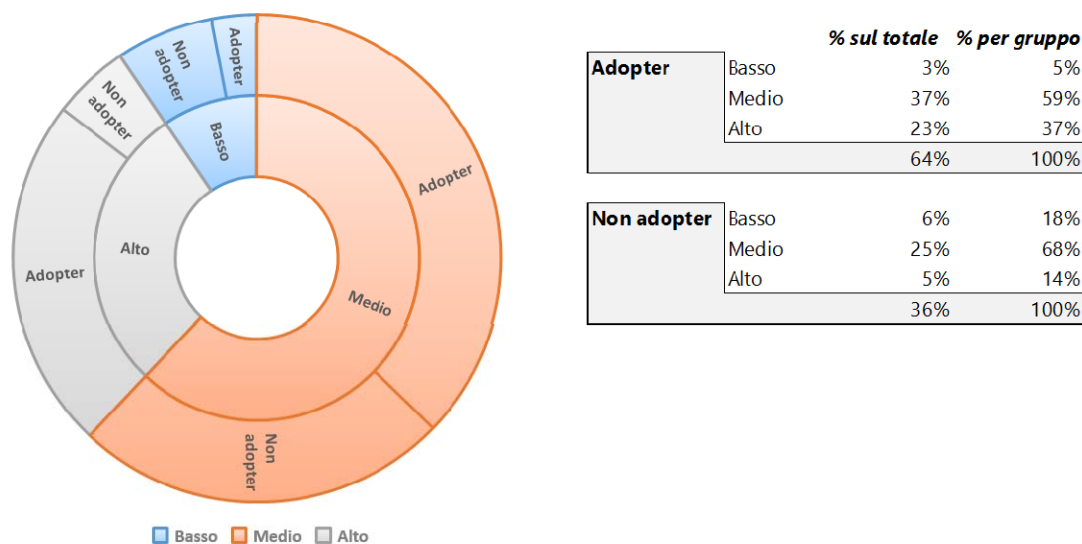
Non adopter
Adopter
Non adopter
Basso
Adopter
Alto
Adopter
Medio
Non adopter

Basso Medio Alto

| | | % sul totale | % per gruppo |
|---|---|---|---|
| Adopter | Basso | 3% | 5% |
| | Medio | 37% | 59% |
| | Alto | 23% | 37% |
| | | 64% | 100% |

| | | | |
|---|---|---|---|
| Non adopter | Basso | 6% | 18% |
| | Medio | 25% | 68% |
| | Alto | 5% | 14% |
| | | 36% | 100% |